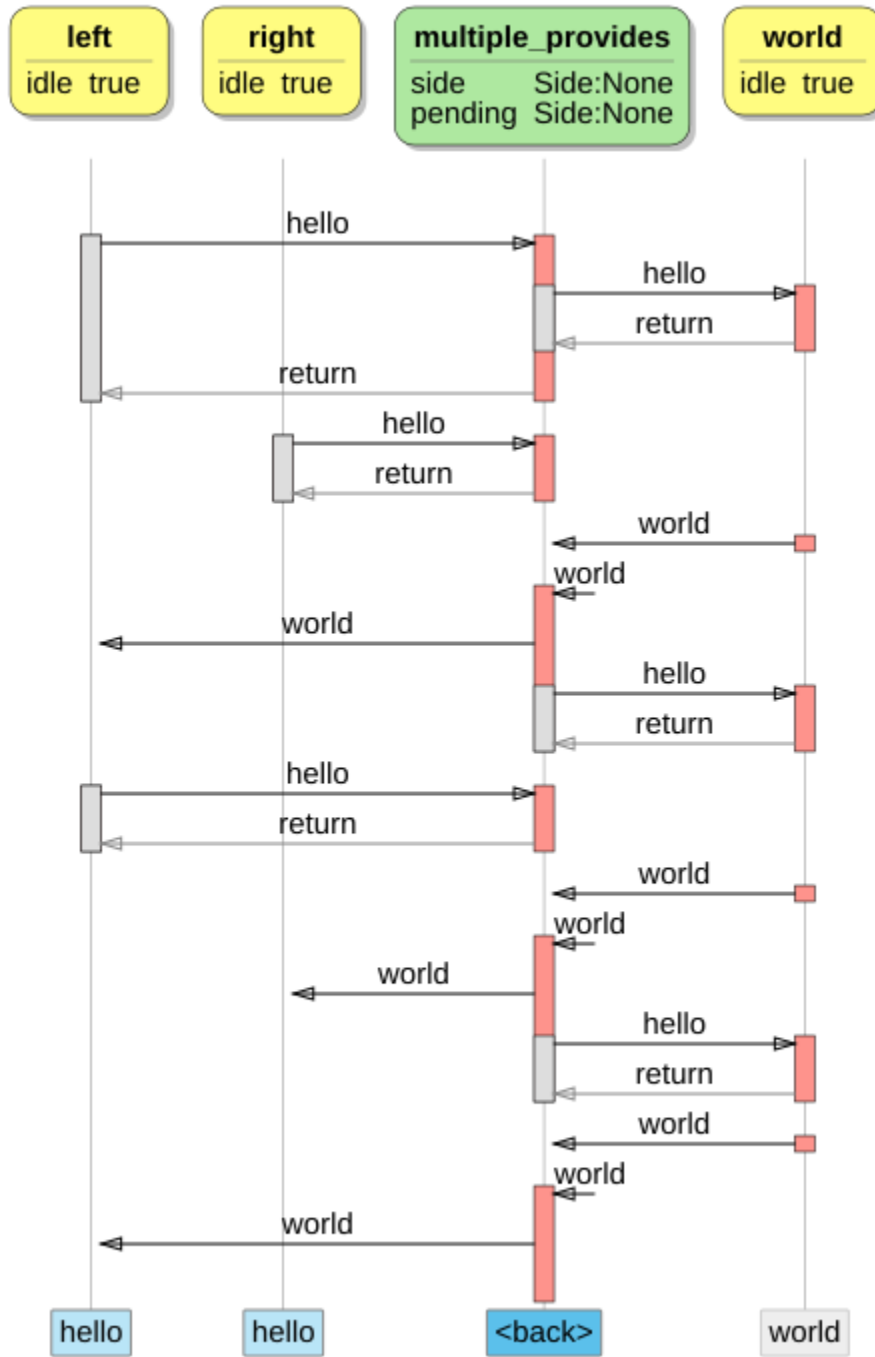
left
idle true

right
idle true

multiple_provides
side Side:None
pending Side:None

world
idle true

hello
hello
return
return
hello
return
world
world
world
hello
return
hello
return
world
world
world
hello
return
world
world
world

hello
hello
<back>
world